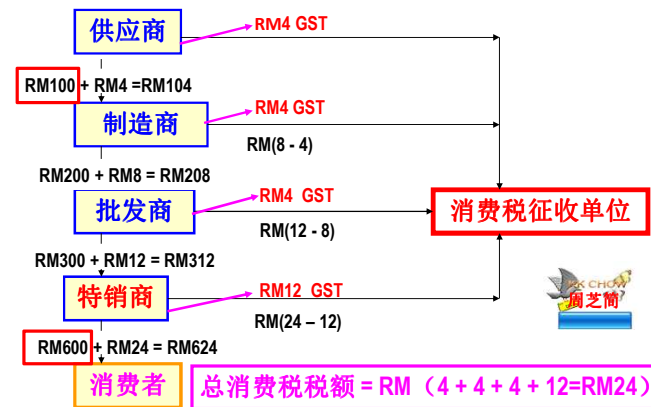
供应商

RM4 GST

RM100 + RM4 =RM104

制造商

RM4 GST

RM(8 - 4)

RM200 + RM8 = RM208

批发商

RM4 GST

RM(12 - 8)

消费税征收单位

RM300 + RM12 = RM312

特销商

RM12 GST

RM(24 – 12)

CK CHOW
周芝简

RM600 + RM24 = RM624

消费者

总消费税税额 = RM（4 + 4 + 4 + 12=RM24）